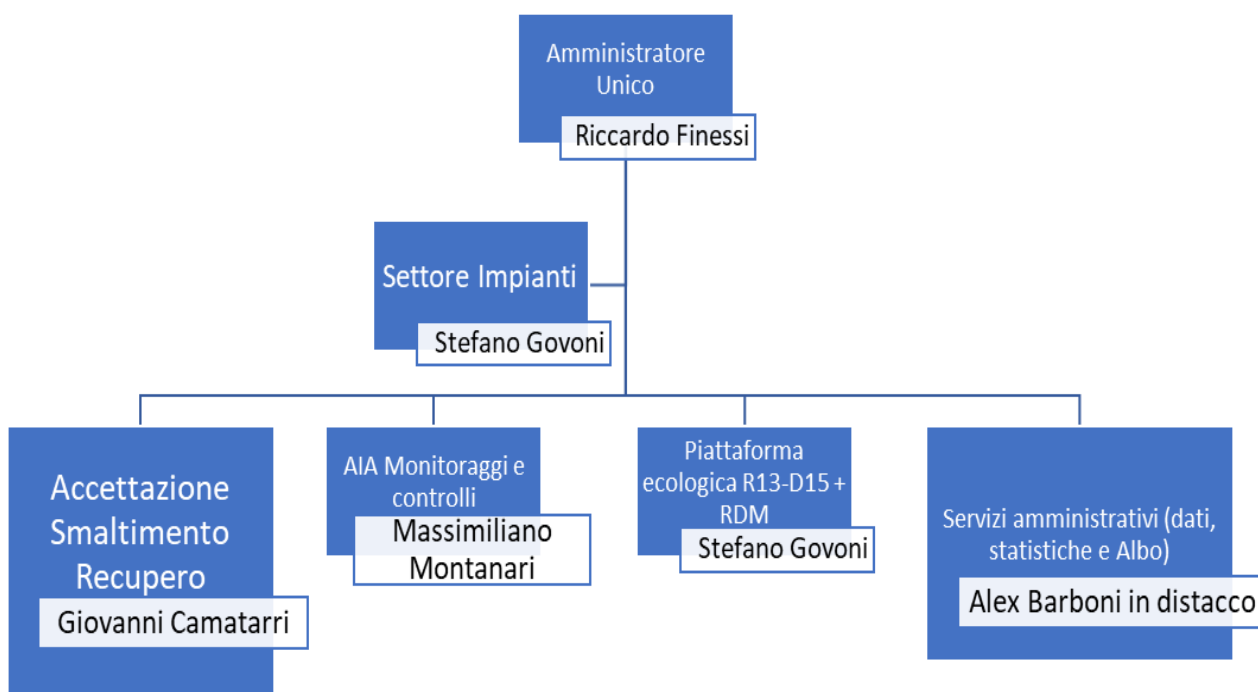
Amministratore Unico
Riccardo Finessi

Settore Impianti
Stefano Govoni

Accettazione Smaltimento Recupero
Giovanni Camatarri

AIA Monitoraggi e controlli
Massimiliano Montanari

Piattaforma ecologica R13-D15 + RDM
Stefano Govoni

Servizi amministrativi (dati, statistiche e Albo)
Alex Barboni in distacco